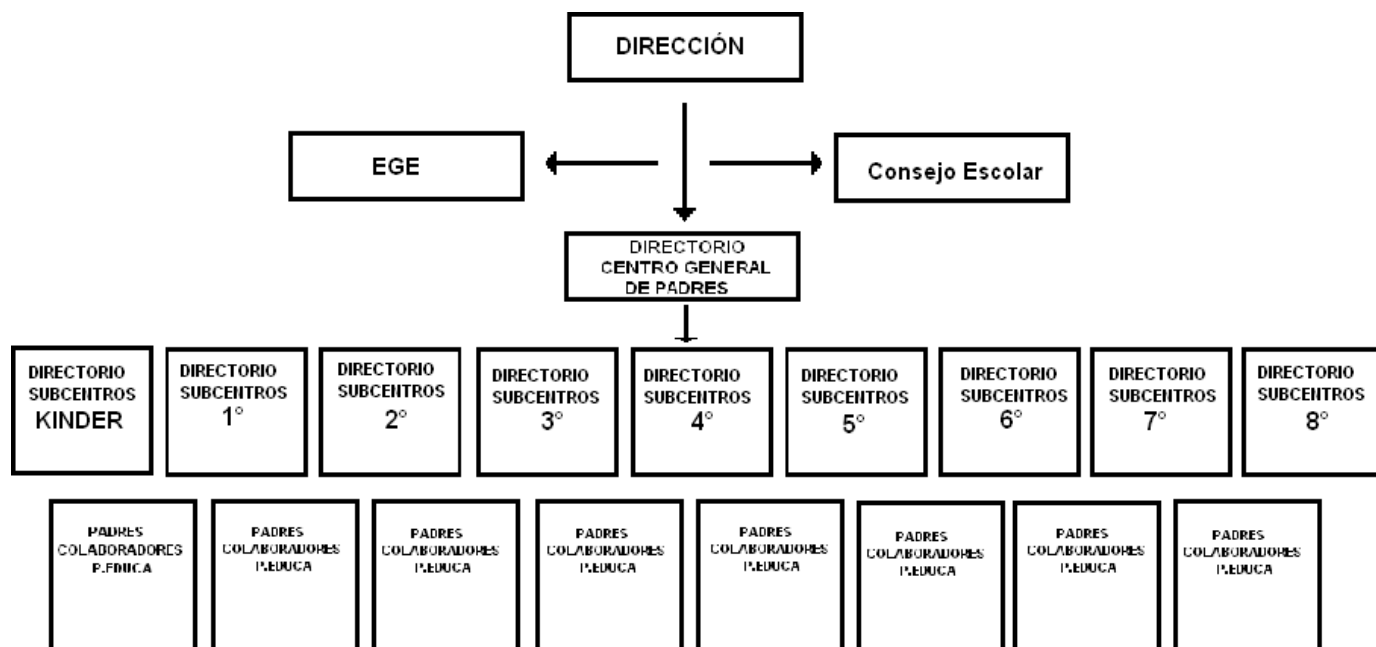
DIRECCIÓN

EGE

Consejo Escolar

DIRECTORIO CENTRO GENERAL DE PADRES

DIRECTORIO SUBCENTROS KINDER

DIRECTORIO SUBCENTROS 1°

DIRECTORIO SUBCENTROS 2°

DIRECTORIO SUBCENTROS 3°

DIRECTORIO SUBCENTROS 4°

DIRECTORIO SUBCENTROS 5°

DIRECTORIO SUBCENTROS 6°

DIRECTORIO SUBCENTROS 7°

DIRECTORIO SUBCENTROS 8°

PADRES COLABORADORES P.EDUCA

PADRES COLABORADORES P.EDUCA

PADRES COLABORADORES P.EDUCA

PADRES COLABORADORES P.EDUCA

PADRES COLABORADORES P.EDUCA

PADRES COLABORADORES P.EDUCA

PADRES COLABORADORES P.EDUCA

PADRES COLABORADORES P.EDUCA